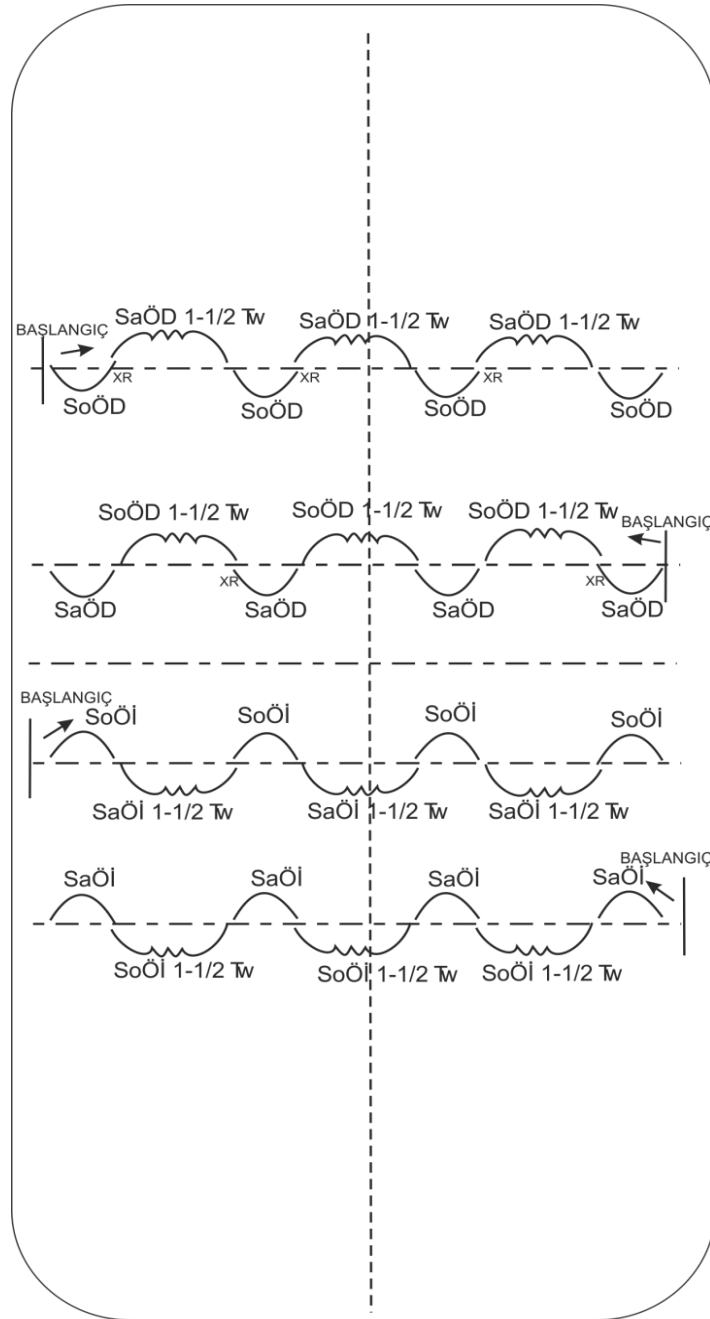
BAŞLANGIÇ
SaÖD 1-1/2 Tw
SaÖD 1-1/2 Tw
SaÖD 1-1/2 Tw
XR
XR
XR
SoÖD
SoÖD
SoÖD
SoÖD

SoÖD 1-1/2 Tw
SoÖD 1-1/2 Tw
SoÖD 1-1/2 Tw
BAŞLANGIÇ
XR
XR
SaÖD
SaÖD
SaÖD
SaÖD

BAŞLANGIÇ
SoÖİ
SoÖİ
SoÖİ
SoÖİ
SaÖİ 1-1/2 Tw
SaÖİ 1-1/2 Tw
SaÖİ 1-1/2 Tw

BAŞLANGIÇ
SaÖİ
SaÖİ
SaÖİ
SaÖİ
SoÖİ 1-1/2 Tw
SoÖİ 1-1/2 Tw
SoÖİ 1-1/2 Tw